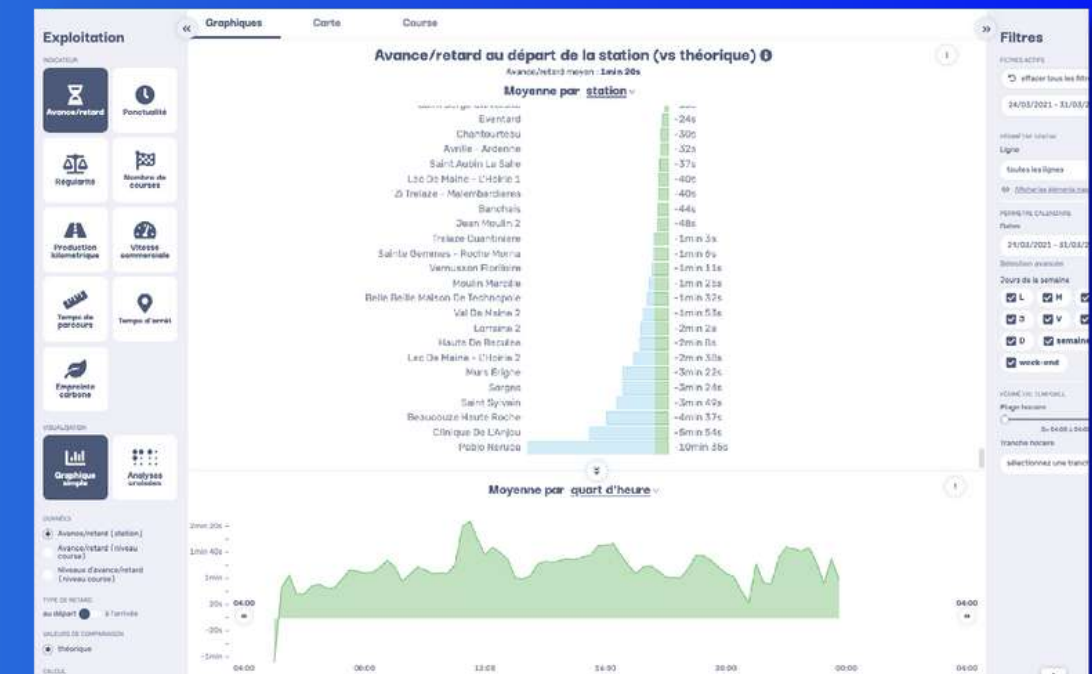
Exploitation

INDICATEUR

Avance/retard

Ponctualité

Régularité

Nombre de courses

Production kilométrique

Vitesse commerciale

Temps de parcours

Temps d'arrêt

Empreinte carbone

VISUALISATION

Graphique simple

Analyses croisées

DONNÉES

Avance/retard (station)

Avance/retard (niveau course)

Niveaux d'avance/retard (niveau course)

TYPE DE RETARD

au départ à l'arrivée

VALEURS DE COMPARAISON

théorique

CALCUL

Graphiques Carte Course

Avance/retard au départ de la station (vs théorique)

Avance/retard moyen : 1min 20s

Moyenne par station

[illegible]

Eventard -24s

Chantourteau -30s

Avrillé - Ardenne -32s

Saint Aubin La Salle -37s

Lac De Maine - L'Hoirie 1 -40s

ZI Trelaze - Malemberdieres -40s

Banchais -44s

Jean Moulin 2 -48s

Trelaze Quantiniere -1min 3s

Sainte Gemmes - Roche Marie -1min 6s

Verneusson Florilaire -1min 11s

Moulin Marcille -1min 25s

Belle Beille Maison De Technopole -1min 32s

Val De Maine 2 -1min 53s

Lorraine 2 -2min 2s

Haute De Reculée -2min 8s

Lac De Maine - L'Hoirie 2 -2min 30s

Mars Brigné -3min 22s

Sarges -3min 24s

Saint Sylvain -3min 49s

Beaucouzé Haute Roche -4min 37s

Clinique De L'Anjou -5min 54s

Pablo Neruda -10min 36s

Moyenne par quart d'heure

2min 20s
1min 40s
1min
20s
-20s
-1min

04:00 04:00

04:00 08:00 12:00 16:00 20:00 00:00 04:00

Filtres

FILTRES ACTIFS

effacer tous les filtres

24/03/2021 - 31/03/2021

PÉRIMÈTRE RÉSEAU

Ligne

toutes les lignes

Afficher les éléments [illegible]

PÉRIMÈTRE CALENDAIRE

Dates

24/03/2021 - 31/03/2021

Sélection avancée

Jours de la semaine

L M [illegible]

S V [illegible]

D semaine

week-end

PÉRIMÈTRE TEMPOREL

Plage horaire

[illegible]

Tranche horaire

sélectionnez une tranche